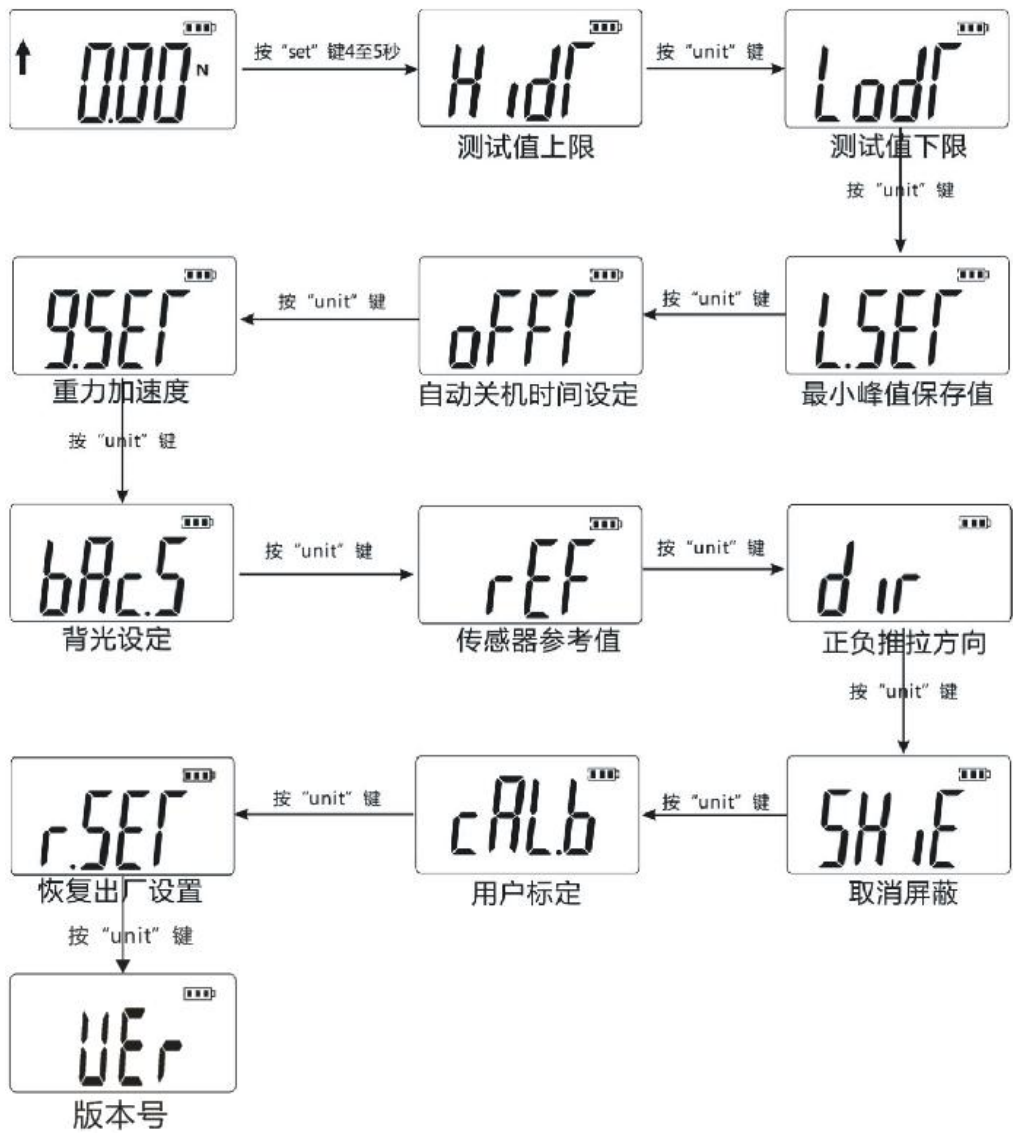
0.00 N

按"set"键4至5秒

HidT
测试值上限

按"unit"键

LodT
测试值下限

按"unit"键

L.SET
最小峰值保存值

按"unit"键

oFFT
自动关机时间设定

按"unit"键

9.SET
重力加速度

按"unit"键

bAc.S
背光设定

按"unit"键

rEF
传感器参考值

按"unit"键

dir
正负推拉方向

按"unit"键

SHiE
取消屏蔽

按"unit"键

cAL.b
用户标定

按"unit"键

r.SET
恢复出厂设置

按"unit"键

UEr
版本号